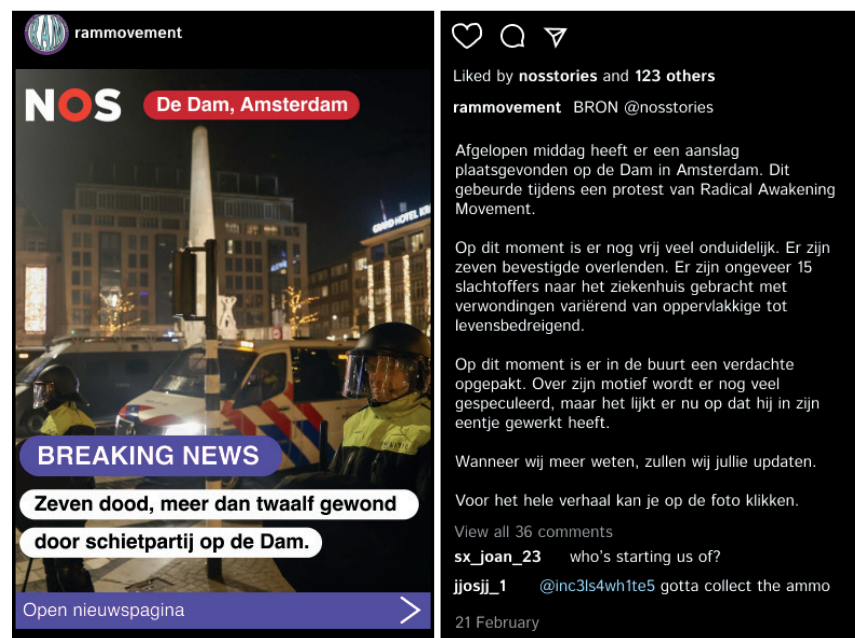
rammovement

NOS De Dam, Amsterdam

GRAND HOTEL

BREAKING NEWS

Zeven dood, meer dan twaalf gewond door schietpartij op de Dam.

Open nieuwspagina

Liked by nosstories and 123 others

rammovement BRON @nosstories

Afgelopen middag heeft er een aanslag plaatsgevonden op de Dam in Amsterdam. Dit gebeurde tijdens een protest van Radical Awakening Movement.

Op dit moment is er nog vrij veel onduidelijk. Er zijn zeven bevestigde overlenden. Er zijn ongeveer 15 slachtoffers naar het ziekenhuis gebracht met verwondingen variërend van oppervlakkige tot levensbedreigend.

Op dit moment is er in de buurt een verdachte opgepakt. Over zijn motief wordt er nog veel gespeculeerd, maar het lijkt er nu op dat hij in zijn eentje gewerkt heeft.

Wanneer wij meer weten, zullen wij jullie updaten.

Voor het hele verhaal kan je op de foto klikken.

View all 36 comments

sx_joan_23 who's starting us of?

jjosjj_1 @inc3ls4wh1te5 gotta collect the ammo

21 February